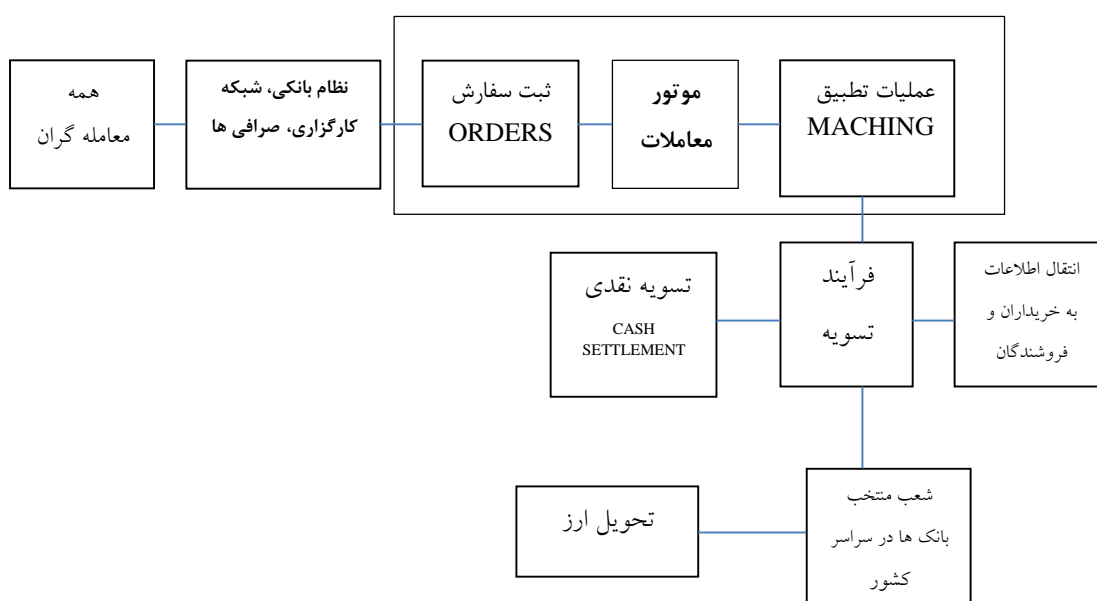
همه
معامله گران

نظام بانکی، شبکه
کارگزاری، صرافی ها

ثبت سفارش
ORDERS

موتور
معاملات

عملیات تطبیق
MACHING

تسویه نقدی
CASH
SETTLEMENT

فرآیند
تسویه

انتقال اطلاعات
به خریداران و
فروشندگان

تحویل ارز

شعب منتخب
بانک ها در سراسر
کشور